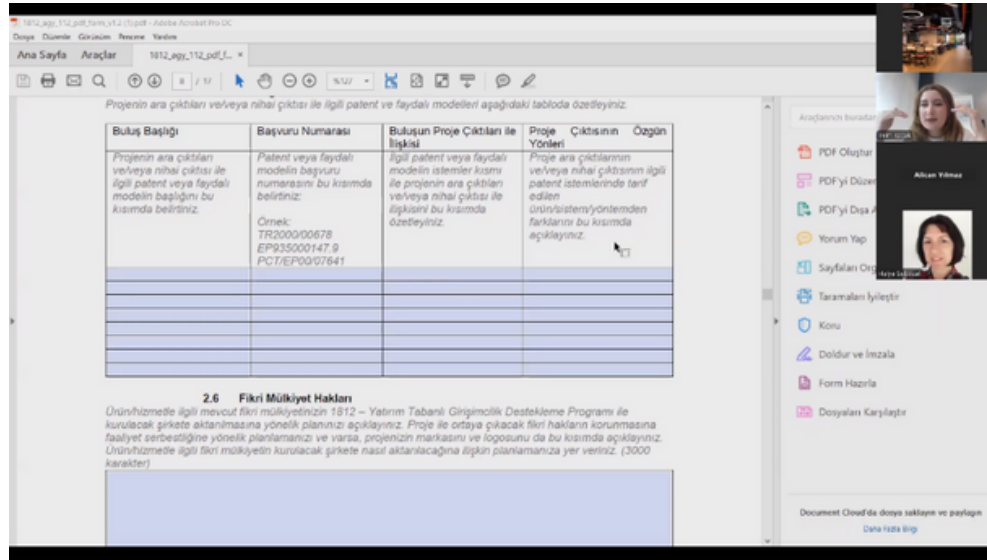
1812_agy_112_pdf_form_v3.2 (1).pdf - Adobe Acrobat Pro DC
Dosya Düzenle Görünüm Pencere Yardım
Ana Sayfa Araçlar 1812_agy_112_pdf_f... ×

Projenin ara çıktıları ve/veya nihai çıktısı ile ilgili patent ve faydalı modelleri aşağıdaki tabloda özetleyiniz.

| Buluş Başlığı | Başvuru Numarası | Buluşun Proje Çıktıları ile İlişkisi | Proje Çıktısının Özgün Yönleri |
|---|---|---|---|
| Projenin ara çıktıları ve/veya nihai çıktısı ile ilgili patent veya faydalı modelin başlığını bu kısımda belirtiniz. | Patent veya faydalı modelin başvuru numarasını bu kısımda belirtiniz. Örnek: TR2000/00678 EP935000147.9 PCT/EP00/07641 | İlgili patent veya faydalı modelin istemler kısmı ile projenin ara çıktıları ve/veya nihai çıktısı ile ilişkisini bu kısımda özetleyiniz. | Proje ara çıktılarının ve/veya nihai çıktısının ilgili patent istemlerinde tarif edilen ürün/sistem/yöntemden farklarını bu kısımda açıklayınız. |
| | | | |
| | | | |
| | | | |
| | | | |
| | | | |
| | | | |
| | | | |

2.6 Fikri Mülkiyet Hakları
Ürün/hizmetle ilgili mevcut fikri mülkiyetinizin 1812 – Yatırım Tabanlı Girişimcilik Destekleme Programı ile kurulacak şirkete aktarılmasına yönelik planınızı açıklayınız. Proje ile ortaya çıkacak fikri hakların korunmasına faaliyet serbestliğine yönelik planlamanızı ve varsa, projenizin markasını ve logosunu da bu kısımda açıklayınız. Ürün/hizmetle ilgili fikri mülkiyetin kurulacak şirkete nasıl aktarılacağına ilişkin planlamanıza yer veriniz. (3000 karakter)

Araçlarınızı bulun
PDF Oluştur
PDF'yi Düzen
PDF'yi Dışa A
Yorum Yap
Sayfaları Org
Taramaları İyileştir
Koru
Doldur ve İmzala
Form Hazırla
Dosyaları Karşılaştır
Document Cloud'da dosya saklayın ve paylaşın
Daha Fazla Bilgi

Alican Yılmaz
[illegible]